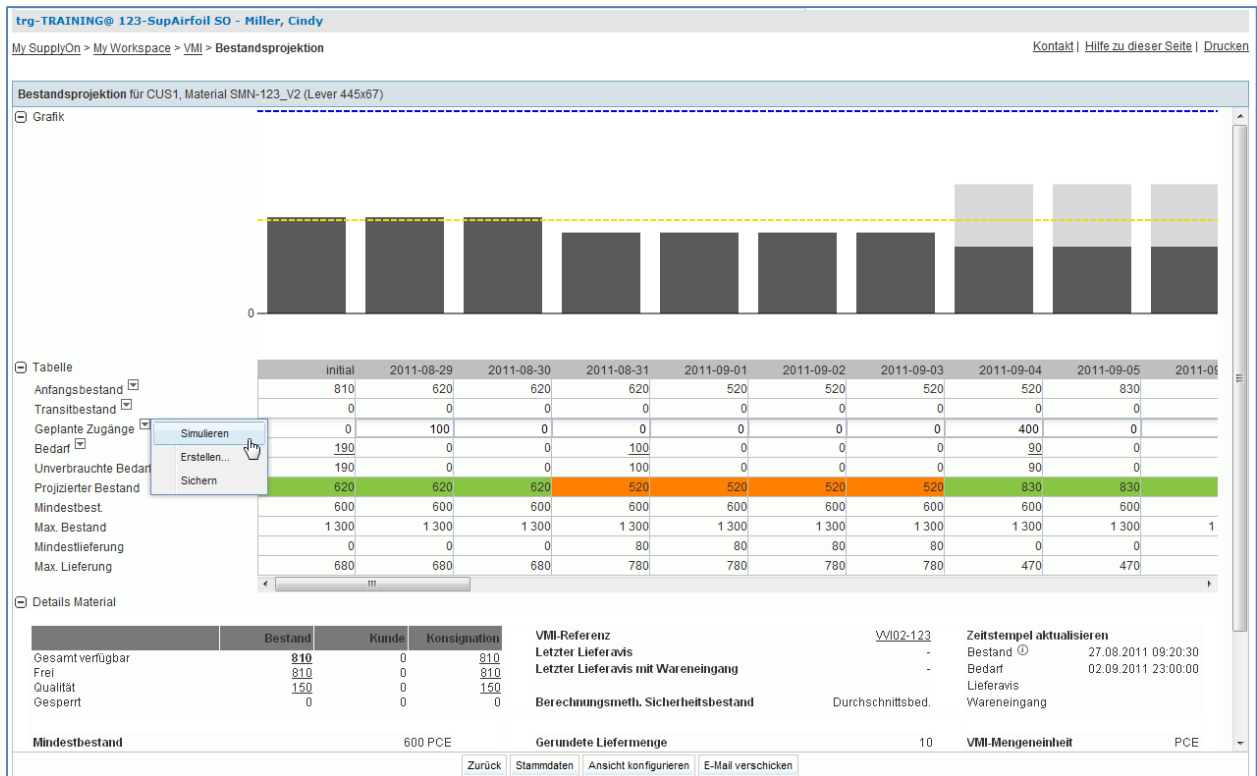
trg-TRAINING@ 123-SupAirfoil SO - Miller, Cindy

My SupplyOn > My Workspace > VMI > Bestandsprojektion

Kontakt | Hilfe zu dieser Seite | Drucken

Bestandsprojektion für CUS1, Material SMN-123_V2 (Lever 445x67)

Grafik

0

Tabelle

| | initial | 2011-08-29 | 2011-08-30 | 2011-08-31 | 2011-09-01 | 2011-09-02 | 2011-09-03 | 2011-09-04 | 2011-09-05 | 2011-0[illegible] |
|---|---|---|---|---|---|---|---|---|---|---|
| Anfangsbestand | 810 | 620 | 620 | 620 | 520 | 520 | 520 | 520 | 830 | |
| Transitbestand | 0 | 0 | 0 | 0 | 0 | 0 | 0 | 0 | 0 | |
| Geplante Zugänge | 0 | 100 | 0 | 0 | 0 | 0 | 0 | 400 | 0 | |
| Bedarf | 190 | 0 | 0 | 100 | 0 | 0 | 0 | 90 | 0 | |
| Unverbrauchte Bedarf | 190 | 0 | 0 | 100 | 0 | 0 | 0 | 90 | 0 | |
| Projizierter Bestand | 620 | 620 | 620 | 520 | 520 | 520 | 520 | 830 | 830 | |
| Mindestbest. | 600 | 600 | 600 | 600 | 600 | 600 | 600 | 600 | 600 | |
| Max. Bestand | 1 300 | 1 300 | 1 300 | 1 300 | 1 300 | 1 300 | 1 300 | 1 300 | 1 300 | 1 |
| Mindestlieferung | 0 | 0 | 0 | 80 | 80 | 80 | 80 | 0 | 0 | |
| Max. Lieferung | 680 | 680 | 680 | 780 | 780 | 780 | 780 | 470 | 470 | |

Simulieren
Erstellen...
Sichern

Details Material

| | Bestand | Kunde | Konsignation |
|---|---|---|---|
| Gesamt verfügbar | 810 | 0 | 810 |
| Frei | 810 | 0 | 810 |
| Qualität | 150 | 0 | 150 |
| Gesperrt | 0 | 0 | 0 |

Mindestbestand 600 PCE

VMI-Referenz VVI02-123
Letzter Lieferavis -
Letzter Lieferavis mit Wareneingang -
Berechnungsmeth. Sicherheitsbestand Durchschnittsbed.
Gerundete Liefermenge 10

Zeitstempel aktualisieren
Bestand 27.08.2011 09:20:30
Bedarf 02.09.2011 23:00:00
Lieferavis
Wareneingang
VMI-Mengeneinheit PCE

Zurück | Stammdaten | Ansicht konfigurieren | E-Mail verschicken